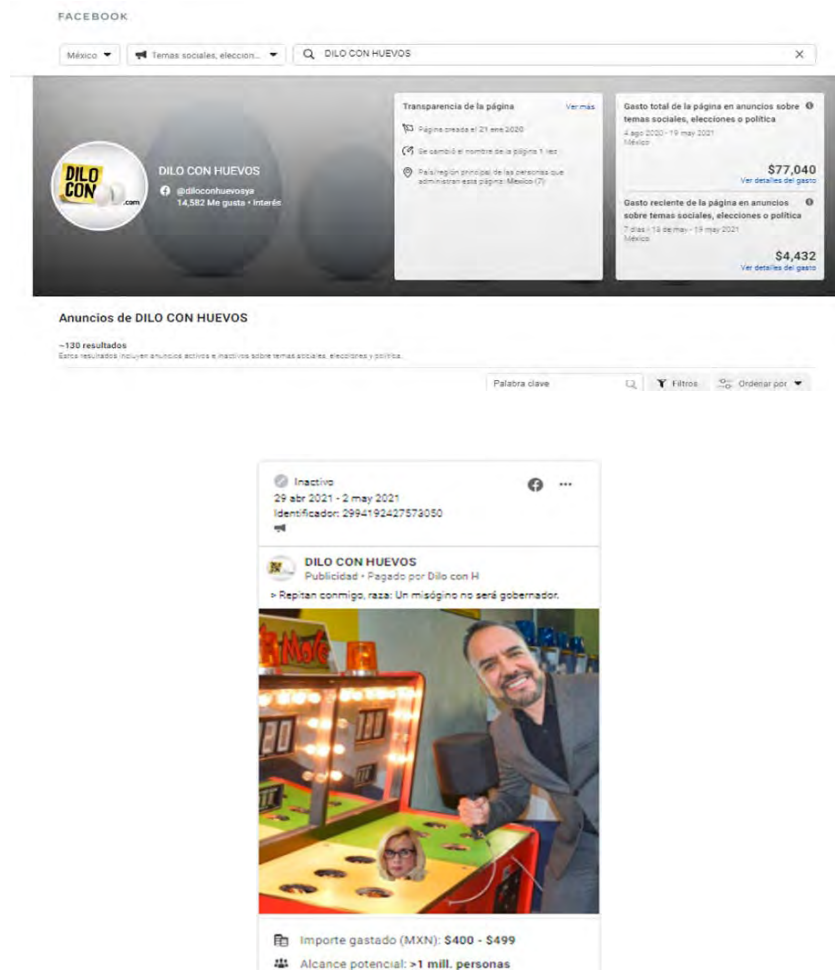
FACEBOOK

México ▼ Temas sociales, eleccion... ▼ DILO CON HUEVOS ×

DILO CON .com

DILO CON HUEVOS
@diloconhuevosya
14,582 Me gusta · Interés

Transparencia de la página Ver más
Página creada el 21 ene 2020
Se cambió el nombre de la página 1 vez
País/región principal de las personas que administran esta página: México (7)

Gasto total de la página en anuncios sobre temas sociales, elecciones o política
4 ago 2020 - 19 may 2021
México
$77,040
Ver detalles del gasto

Gasto reciente de la página en anuncios sobre temas sociales, elecciones o política
7 días | 13 de may - 19 may 2021
México
$4,432
Ver detalles del gasto

Anuncios de DILO CON HUEVOS

~130 resultados
Estos resultados incluyen anuncios activos e inactivos sobre temas sociales, elecciones y política.

Palabra clave
Filtros
Ordenar por

Inactivo
29 abr 2021 - 2 may 2021
Identificador: 2994192427573050

DILO CON HUEVOS
Publicidad · Pagado por Dilo con H
> Repitan conmigo, raza: Un misógino no será gobernador.

Importe gastado (MXN): $400 - $499
Alcance potencial: >1 mill. personas